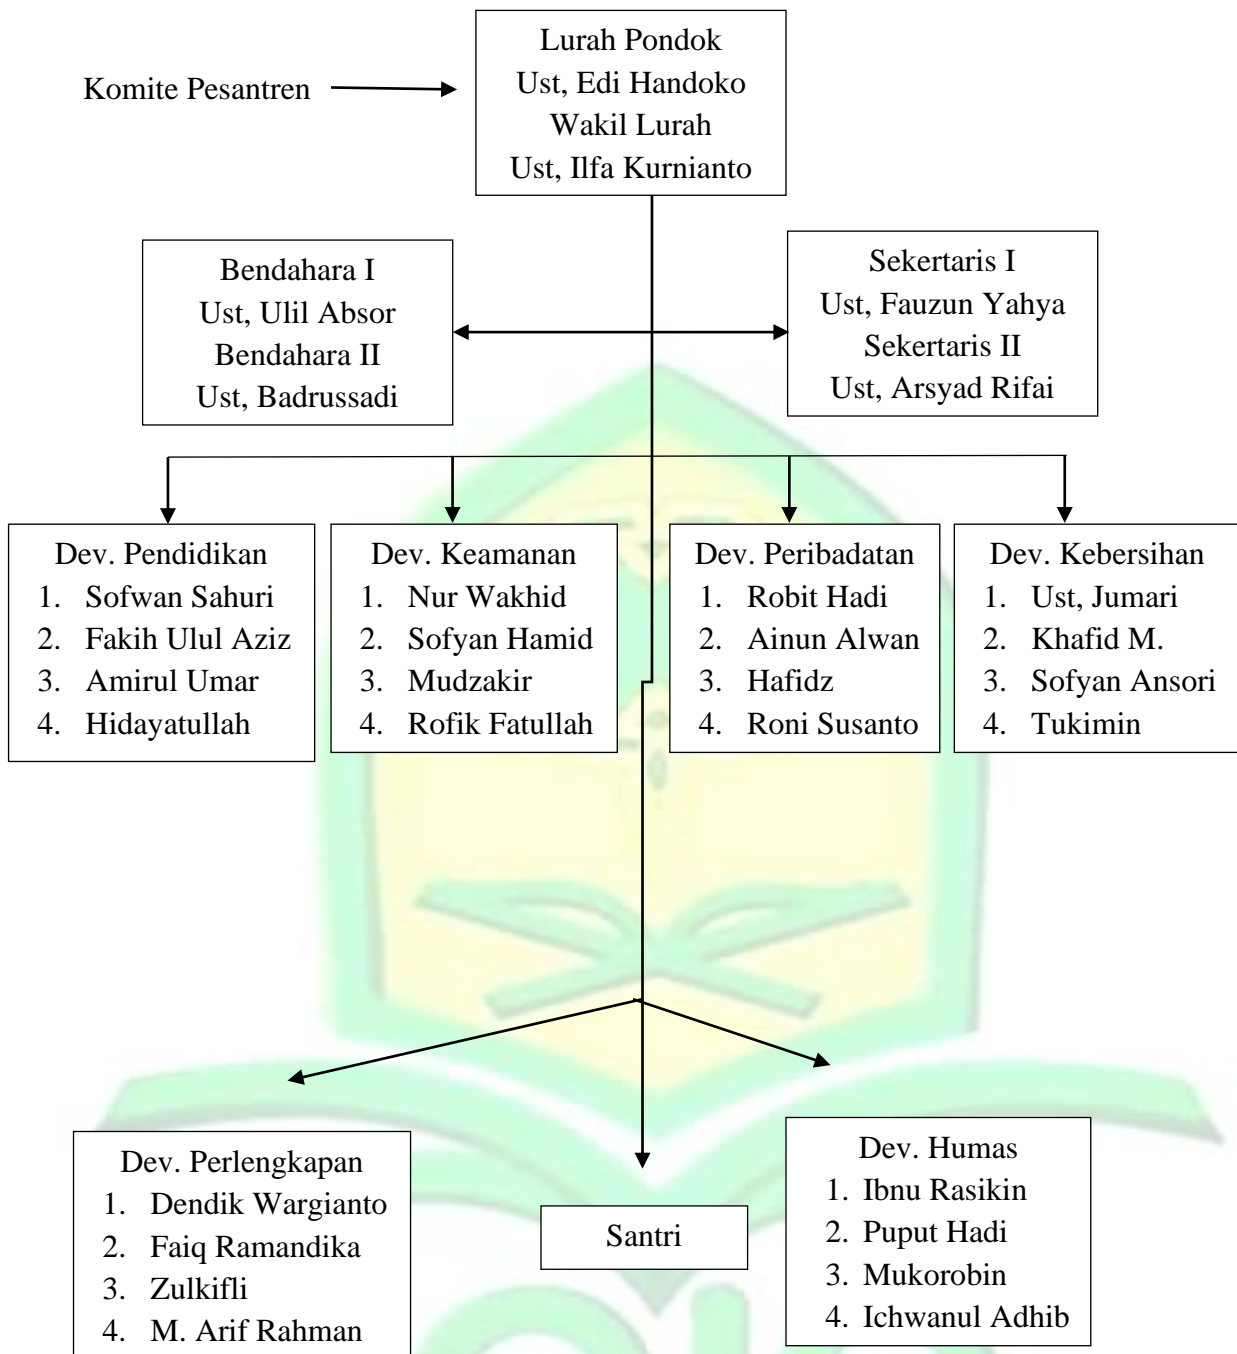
Komite Pesantren

Lurah Pondok
Ust, Edi Handoko
Wakil Lurah
Ust, Ilfa Kurnianto

Bendahara I
Ust, Ulil Absor
Bendahara II
Ust, Badrussadi

Sekertaris I
Ust, Fauzun Yahya
Sekertaris II
Ust, Arsyad Rifai

Dev. Pendidikan
1. Sofwan Sahuri
2. Fakih Ulul Aziz
3. Amirul Umar
4. Hidayatullah

Dev. Keamanan
1. Nur Wakhid
2. Sofyan Hamid
3. Mudzakir
4. Rofik Fatullah

Dev. Peribadatan
1. Robit Hadi
2. Ainun Alwan
3. Hafidz
4. Roni Susanto

Dev. Kebersihan
1. Ust, Jumari
2. Khafid M.
3. Sofyan Ansori
4. Tukimin

Dev. Perlengkapan
1. Dendik Wargianto
2. Faiq Ramandika
3. Zulkifli
4. M. Arif Rahman

Santri

Dev. Humas
1. Ibnu Rasikin
2. Puput Hadi
3. Mukorobin
4. Ichwanul Adhib